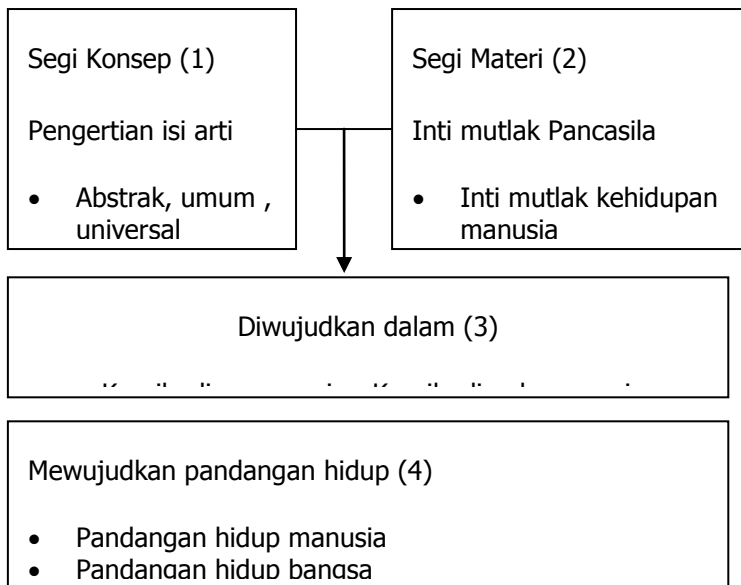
Segi Konsep (1)

Pengertian isi arti

- Abstrak, umum , universal

Segi Materi (2)

Inti mutlak Pancasila

- Inti mutlak kehidupan manusia

Diwujudkan dalam (3)

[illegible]

Mewujudkan pandangan hidup (4)

- Pandangan hidup manusia
- Pandangan hidup bangsa